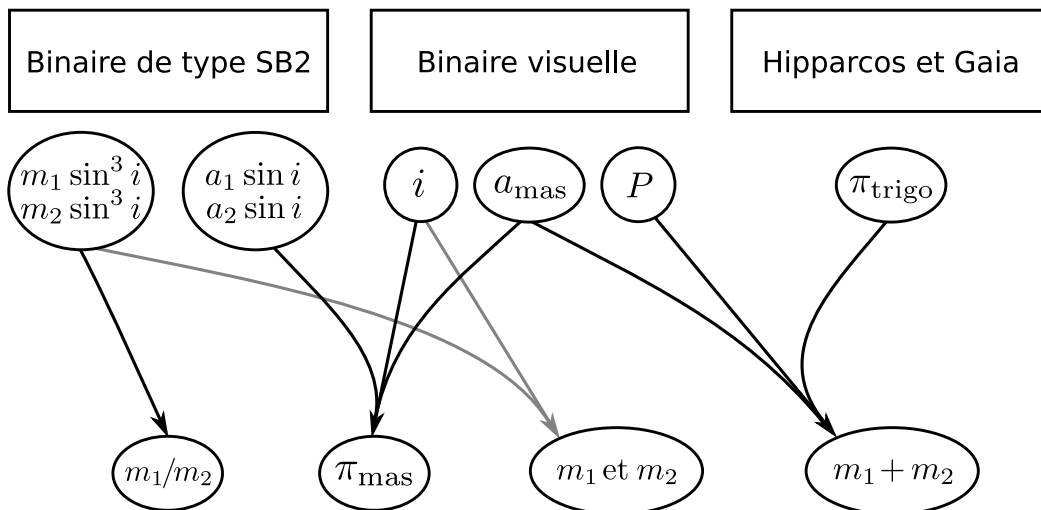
Binaire de type SB2

Binaire visuelle

Hipparcos et Gaia

$m_1 \sin^3 i$
$m_2 \sin^3 i$

$a_1 \sin i$
$a_2 \sin i$

$i$

$a_{\text{mas}}$

$P$

$\pi_{\text{trigo}}$

$m_1/m_2$

$\pi_{\text{mas}}$

$m_1 \text{ et } m_2$

$m_1 + m_2$